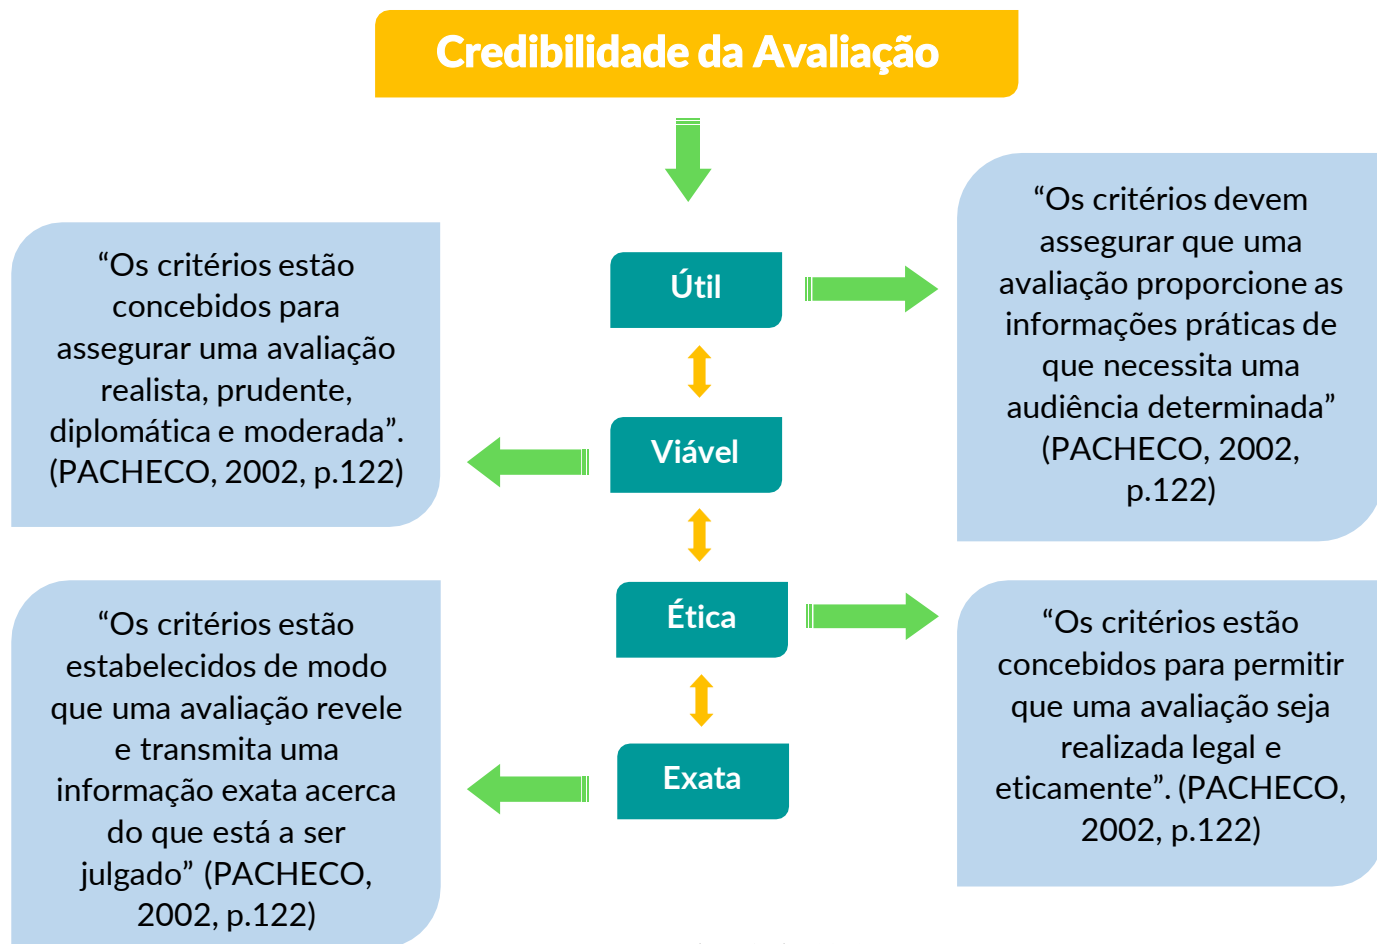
Credibilidade da Avaliação

Útil

“Os critérios devem assegurar que uma avaliação proporcione as informações práticas de que necessita uma audiência determinada” (PACHECO, 2002, p.122)

Viável

“Os critérios estão concebidos para assegurar uma avaliação realista, prudente, diplomática e moderada”. (PACHECO, 2002, p.122)

Ética

“Os critérios estão concebidos para permitir que uma avaliação seja realizada legal e eticamente”. (PACHECO, 2002, p.122)

Exata

“Os critérios estão estabelecidos de modo que uma avaliação revele e transmita uma informação exata acerca do que está a ser julgado” (PACHECO, 2002, p.122)